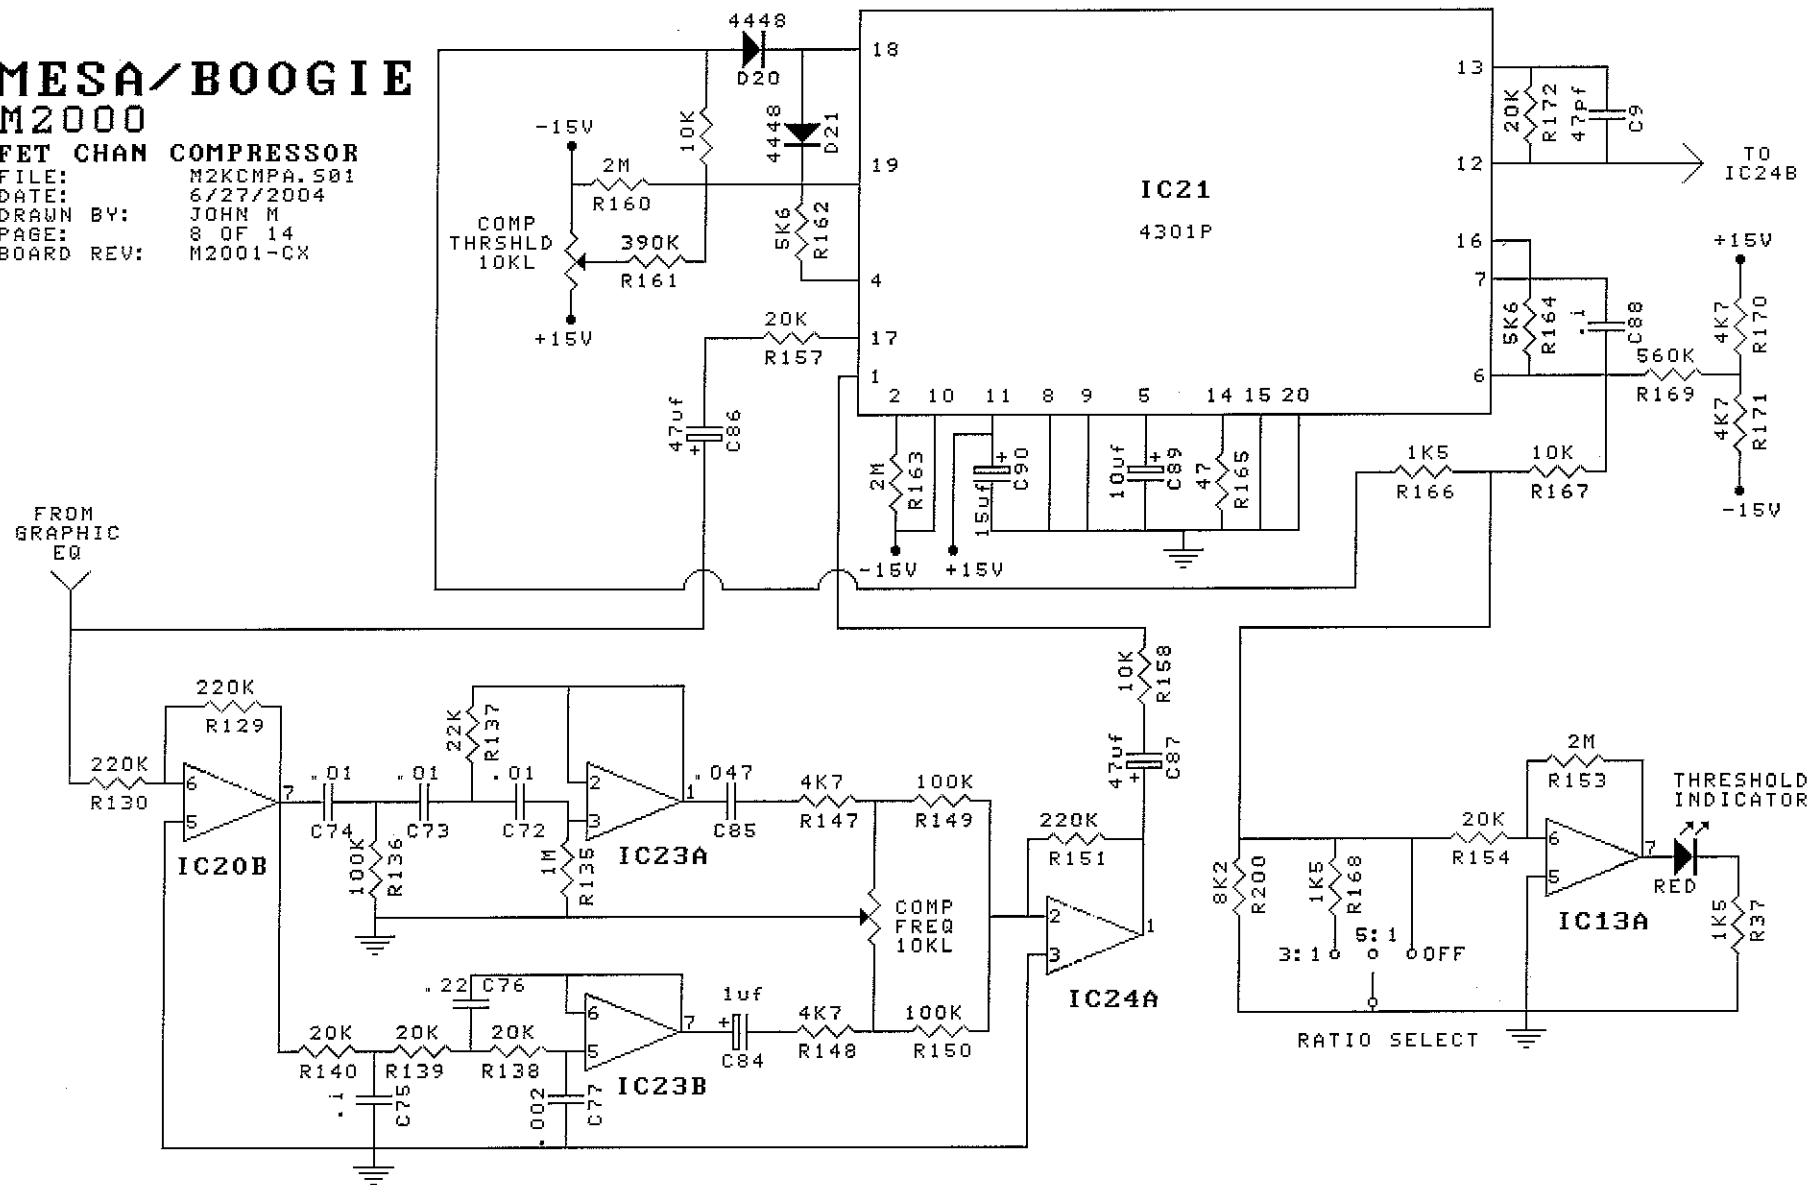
MESA/BOOGIE
M2000
FET CHAN COMPRESSOR
FILE: M2KCMPA.S01
DATE: 6/27/2004
DRAWN BY: JOHN M
PAGE: 8 OF 14
BOARD REV: M2001-CX

4448
D20
4448
D21
10K
-15V
2M
R160
COMP
THRSHLD
10KL
390K
R161
+15V
5K6
R162
20K
R157
47uf
C86
18
19
4
17
1
2 10 11 8 9 5 14 15 20
IC21
4301P
13
12
16
7
6
20K
R172
47pf
C9
TO
IC24B
5K6
R164
.1
C88
560K
R169
+15V
4K7
R170
4K7
R171
-15V
2M
R163
15uf
C90
10uf
C89
47
R165
-15V
+15V
1K5
R166
10K
R167

FROM
GRAPHIC
EQ
220K
R129
220K
R130
6
5
7
IC20B
.01
C74
.01
C73
22K
R137
.01
C72
100K
R136
1M
R135
2
3
1
IC23A
.047
C85
4K7
R147
100K
R149
COMP
FREQ
10KL
10K
R158
47uf
C87
220K
R151
2
3
1
IC24A
.22
C76
20K
R140
20K
R139
20K
R138
6
5
7
IC23B
1uf
C84
4K7
R148
100K
R150
.1
C75
.002
C77

2M
R153
20K
R154
6
5
7
IC13A
THRESHOLD
INDICATOR
RED
1K5
R37
8K2
R200
1K5
R168
3:1
5:1
OFF
RATIO SELECT